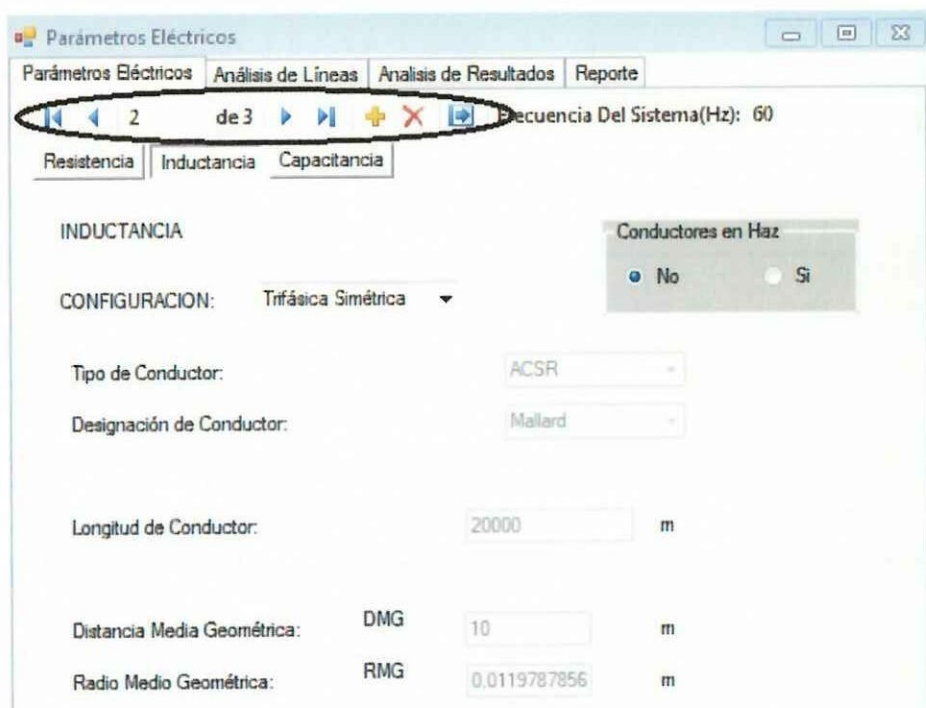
Parámetros Eléctricos

Parámetros Eléctricos | Análisis de Líneas | Analisis de Resultados | Reporte

2 de 3 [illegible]ecuencia Del Sistema(Hz): 60

Resistencia | Inductancia | Capacitancia

INDUCTANCIA

Conductores en Haz
No Si

CONFIGURACION: Trifásica Simétrica

Tipo de Conductor: ACSR

Designación de Conductor: Mallard

Longitud de Conductor: 20000 m

Distancia Media Geométrica: DMG 10 m

Radio Medio Geométrica: RMG 0,0119787856 m